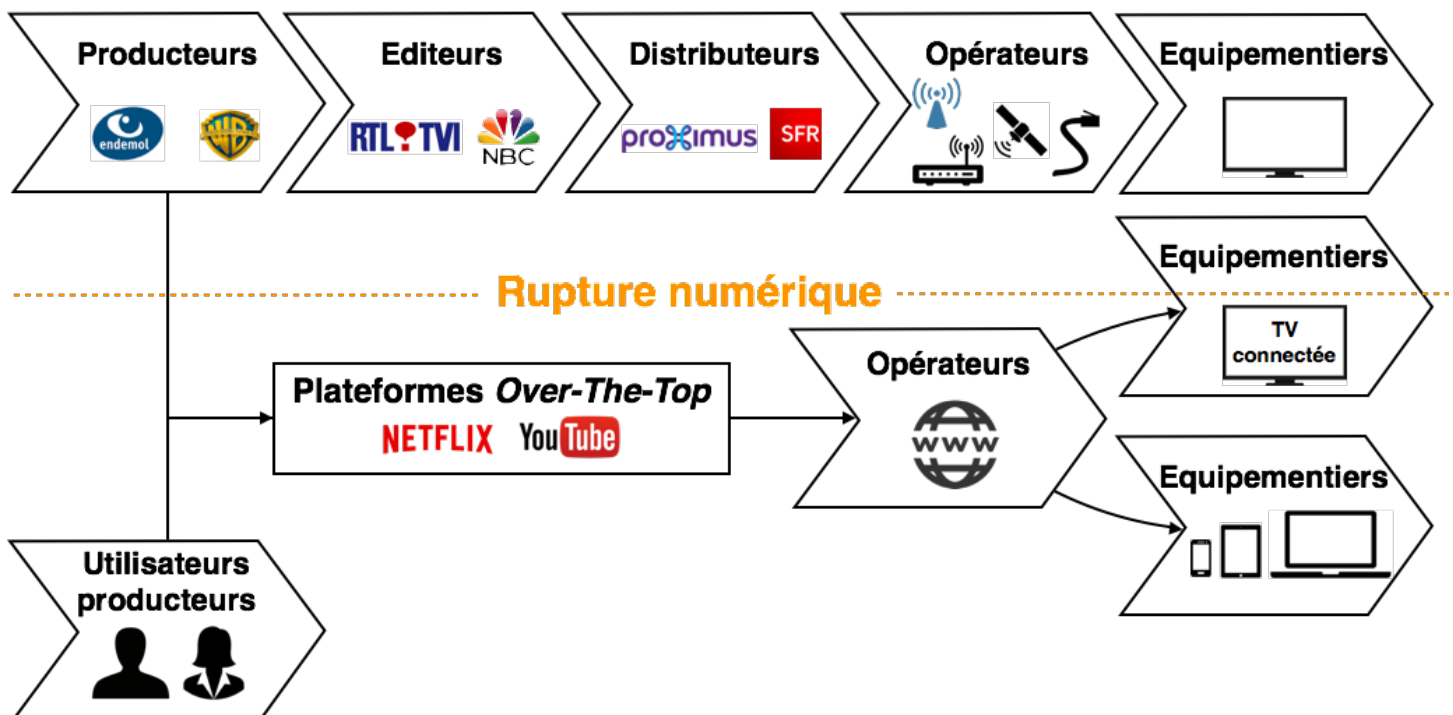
Producteurs

endemol

WB

Editeurs

RTL TVI

NBC

Distributeurs

proximus

SFR

Opérateurs

Equipementiers

Equipementiers

Rupture numérique

TV connectée

Plateformes *Over-The-Top*

NETFLIX

YouTube

Opérateurs

WWW

Equipementiers

Utilisateurs producteurs